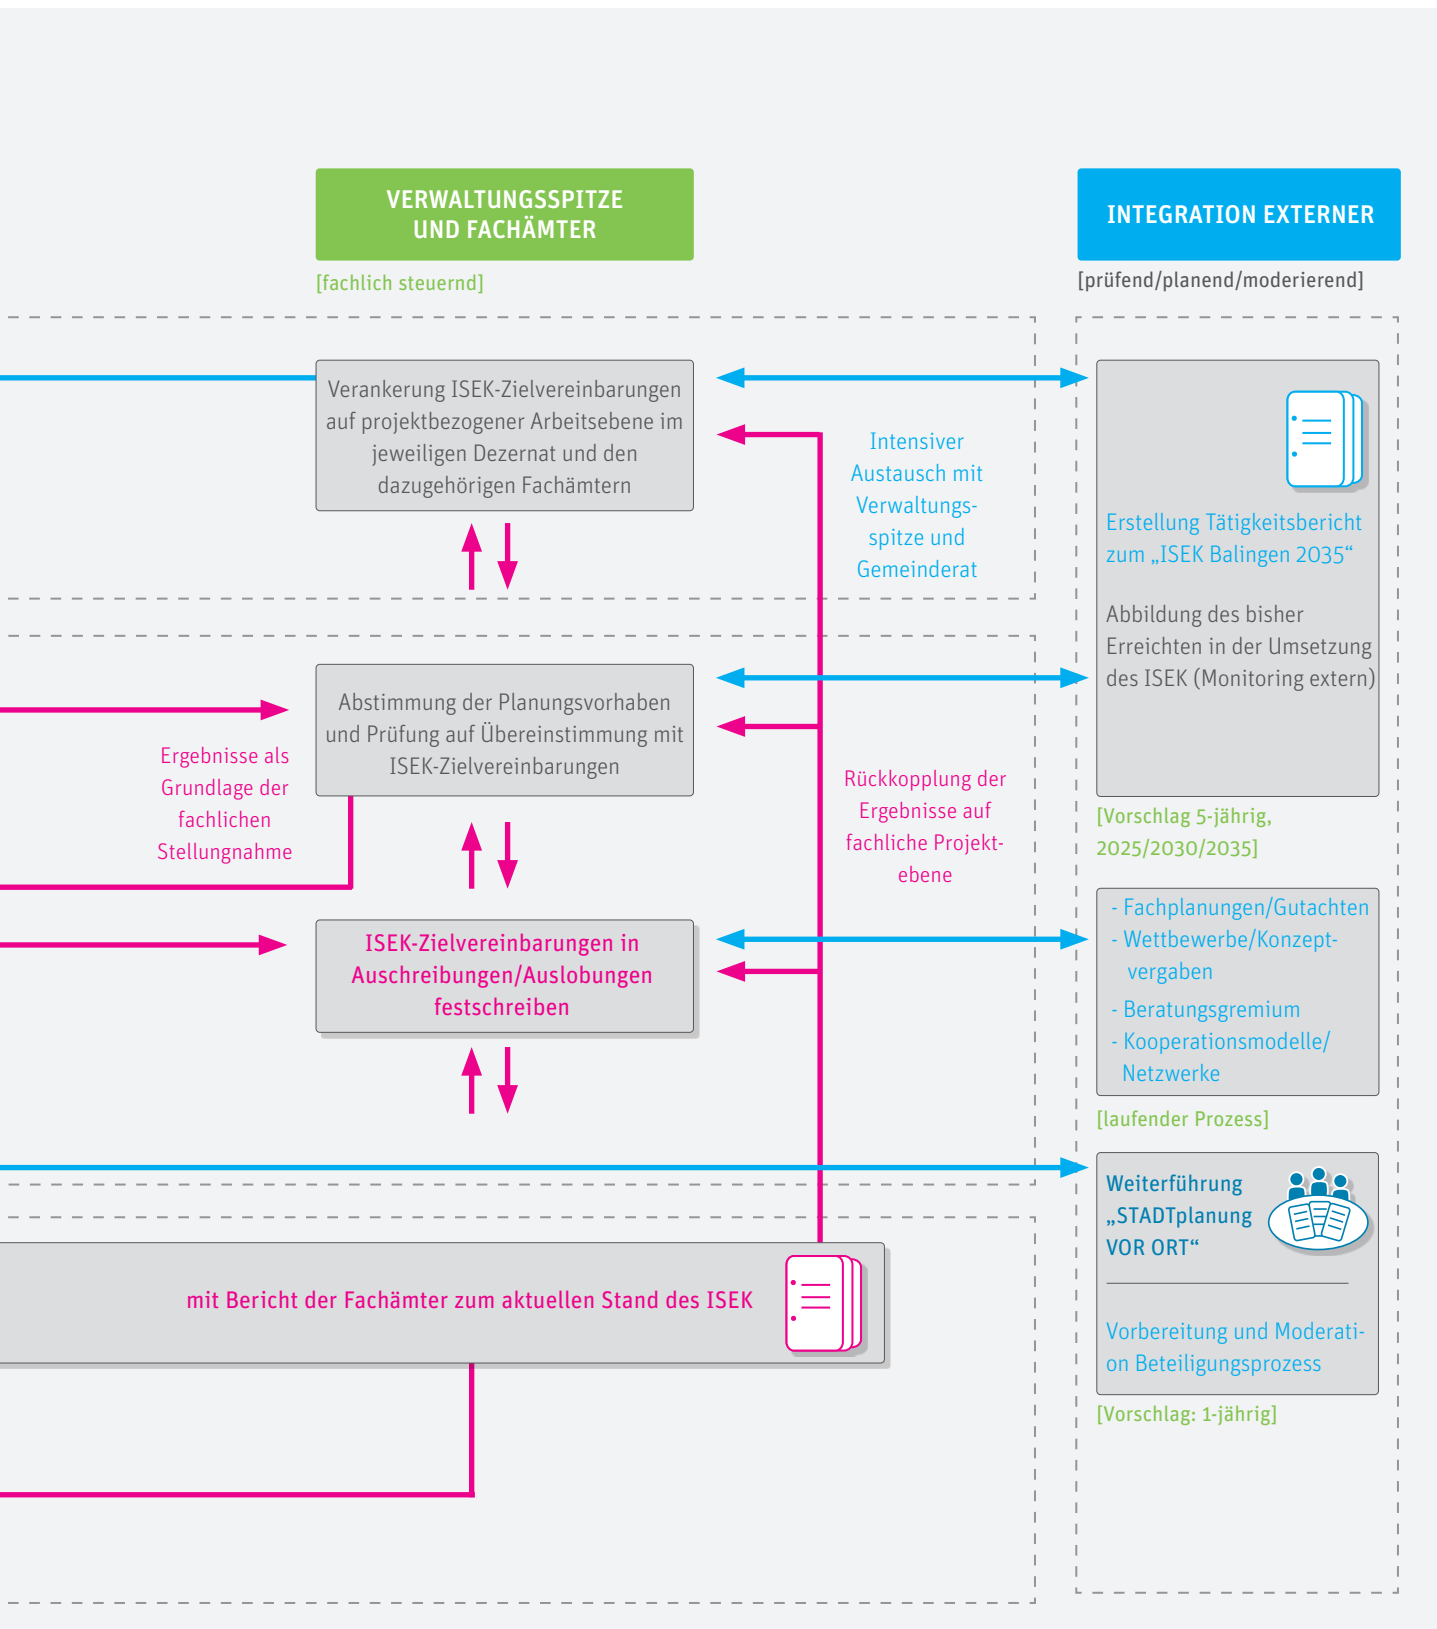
VERWALTUNGSSPITZE UND FACHÄMTER

[fachlich steuernd]

INTEGRATION EXTERNER

[prüfend/planend/moderierend]

Verankerung ISEK-Zielvereinbarungen auf projektbezogener Arbeitsebene im jeweiligen Dezernat und den dazugehörigen Fachämtern

Intensiver Austausch mit Verwaltungsspitze und Gemeinderat

Erstellung Tätigkeitsbericht zum „ISEK Balingen 2035“

Abbildung des bisher Erreichten in der Umsetzung des ISEK (Monitoring extern)

Abstimmung der Planungsvorhaben und Prüfung auf Übereinstimmung mit ISEK-Zielvereinbarungen

Ergebnisse als Grundlage der fachlichen Stellungnahme

Rückkopplung der Ergebnisse auf fachliche Projektebene

[Vorschlag 5-jährig, 2025/2030/2035]

- Fachplanungen/Gutachten
- Wettbewerbe/Konzeptvergaben
- Beratungsgremium
- Kooperationsmodelle/ Netzwerke

ISEK-Zielvereinbarungen in Ausschreibungen/Auslobungen festschreiben

[laufender Prozess]

Weiterführung „STADTplanung VOR ORT“

Vorbereitung und Moderation Beteiligungsprozess

mit Bericht der Fachämter zum aktuellen Stand des ISEK

[Vorschlag: 1-jährig]